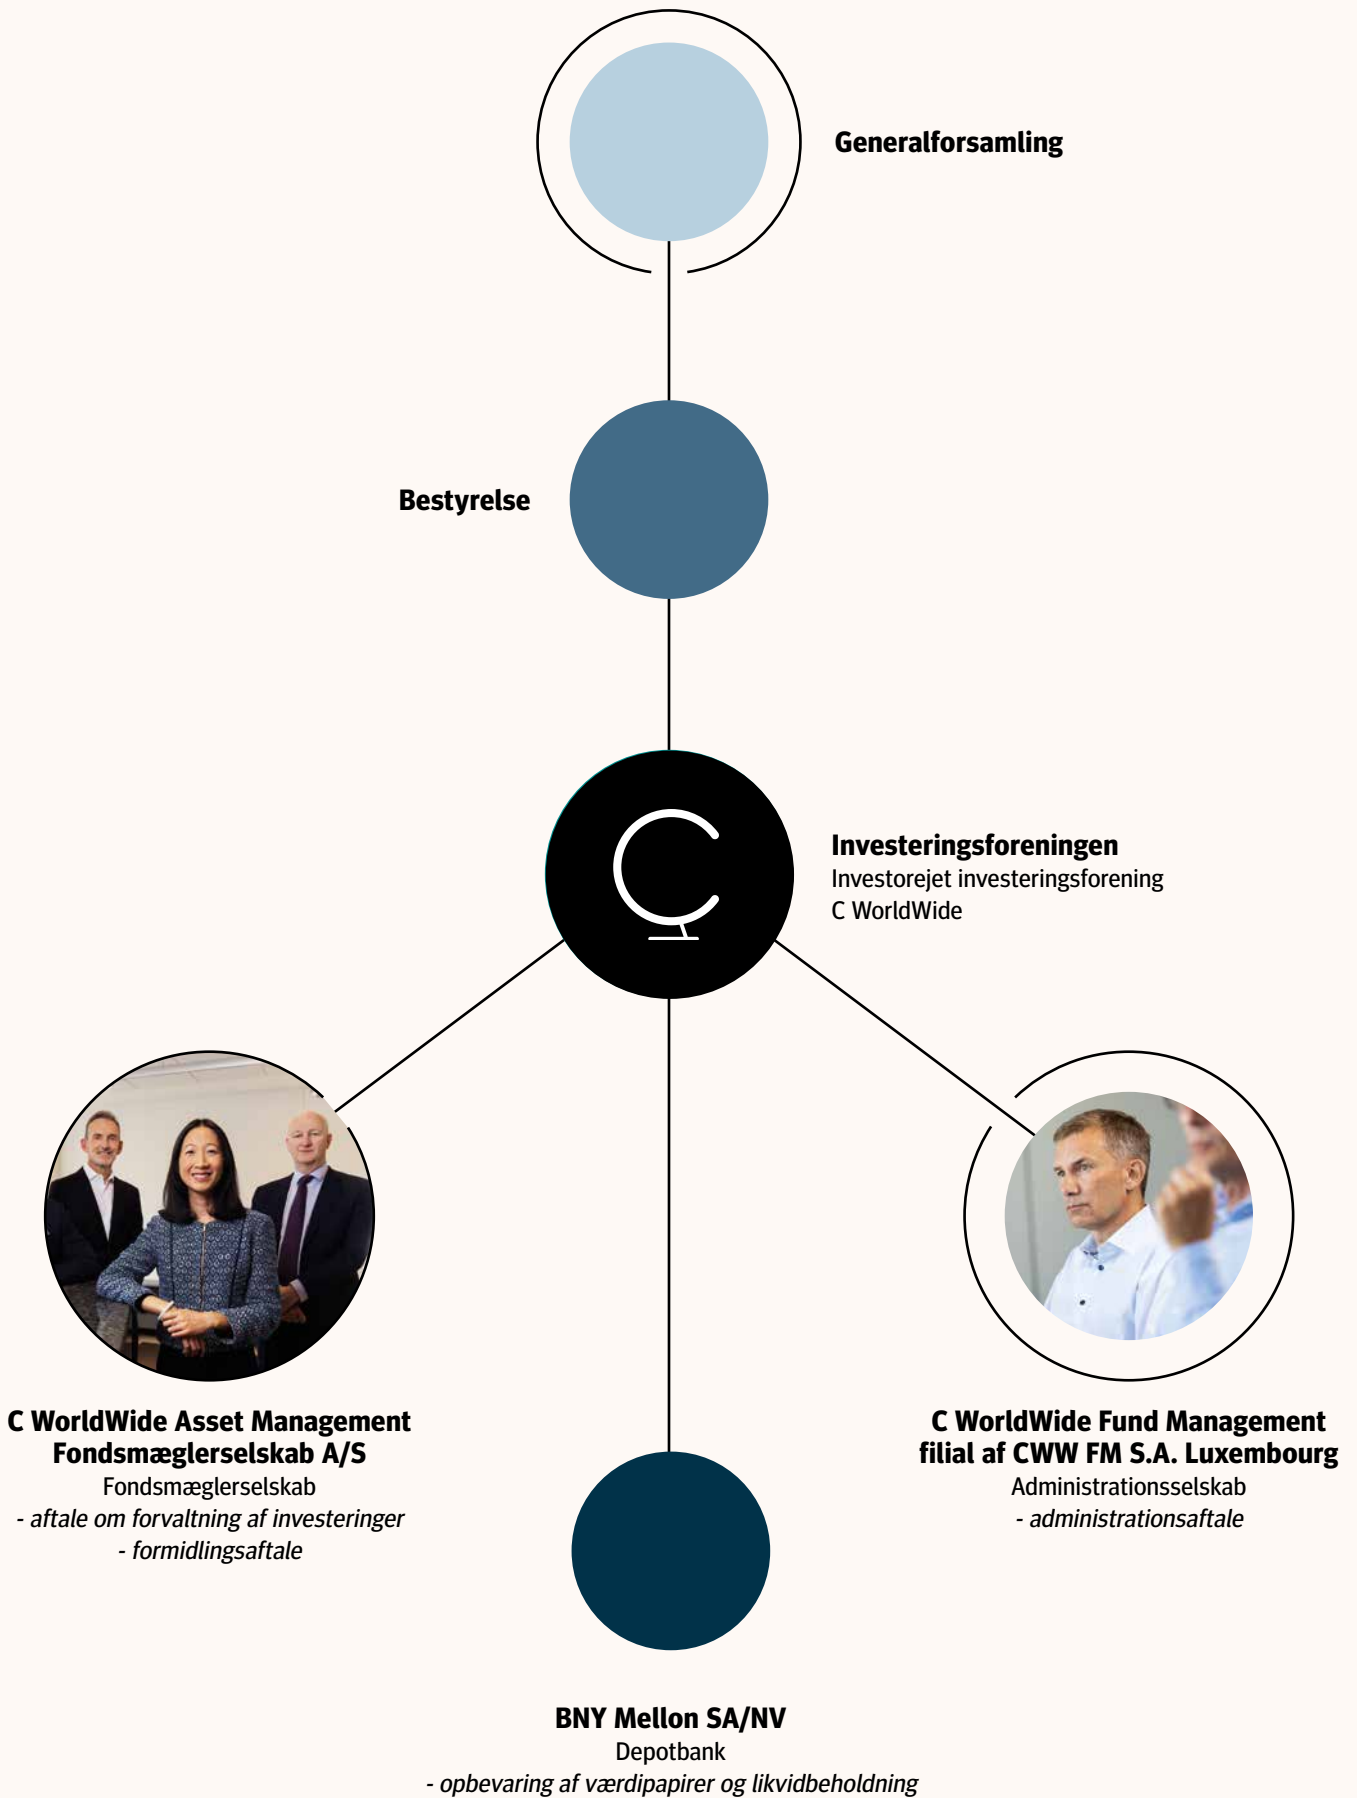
Generalforsamling

Bestyrelse

Investeringsforeningen
Investorejet investeringsforening
C WorldWide

C WorldWide Asset Management
Fondsmæglerselskab A/S
Fondsmæglerselskab
- aftale om forvaltning af investeringer
- formidlingsaftale

C WorldWide Fund Management
filial af CWW FM S.A. Luxembourg
Administrationsselskab
- administrationsaftale

BNY Mellon SA/NV
Depotbank
- opbevaring af værdipapirer og likvidbeholdning